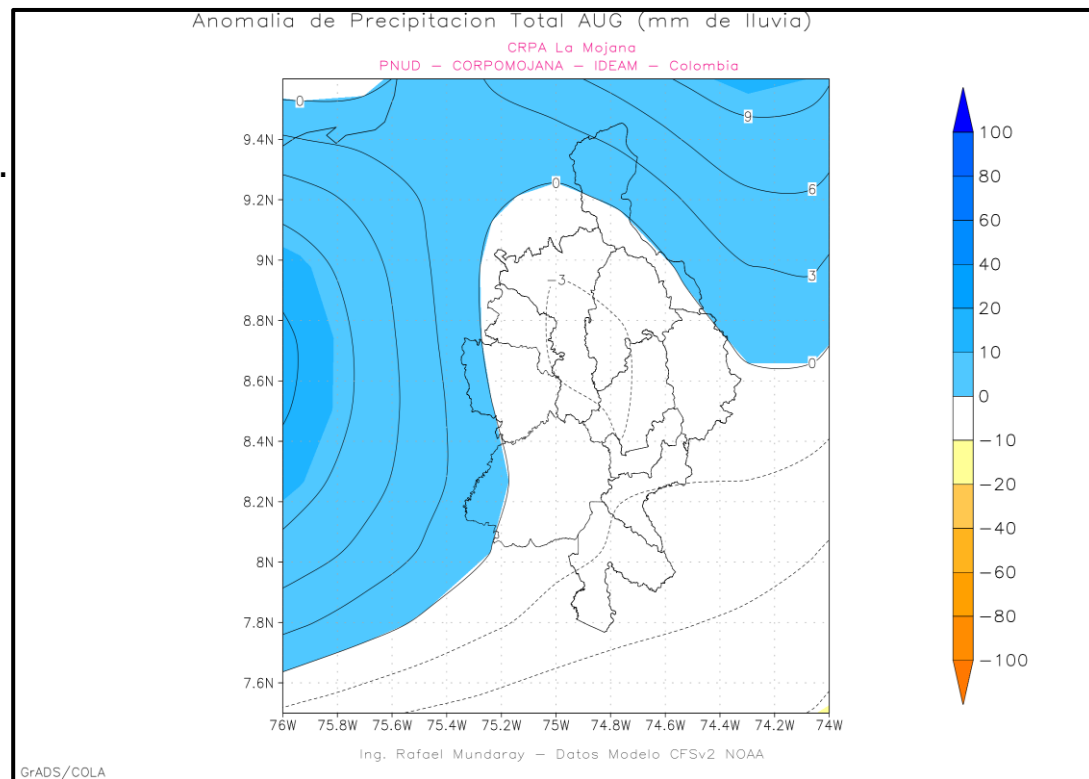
Anomalia de Precipitacion Total AUG (mm de lluvia)
CRPA La Mojana
PNUD — CORPOMOJANA — IDEAM — Colombia

0
9
6
3
0
0
-3

9.4N
9.2N
9N
8.8N
8.6N
8.4N
8.2N
8N
7.8N
7.6N

76W 75.8W 75.6W 75.4W 75.2W 75W 74.8W 74.6W 74.4W 74.2W 74W

100
80
60
40
20
10
0
−10
−20
−40
−60
−80
−100

Ing. Rafael Mundaray — Datos Modelo CFSv2 NOAA

GrADS/COLA